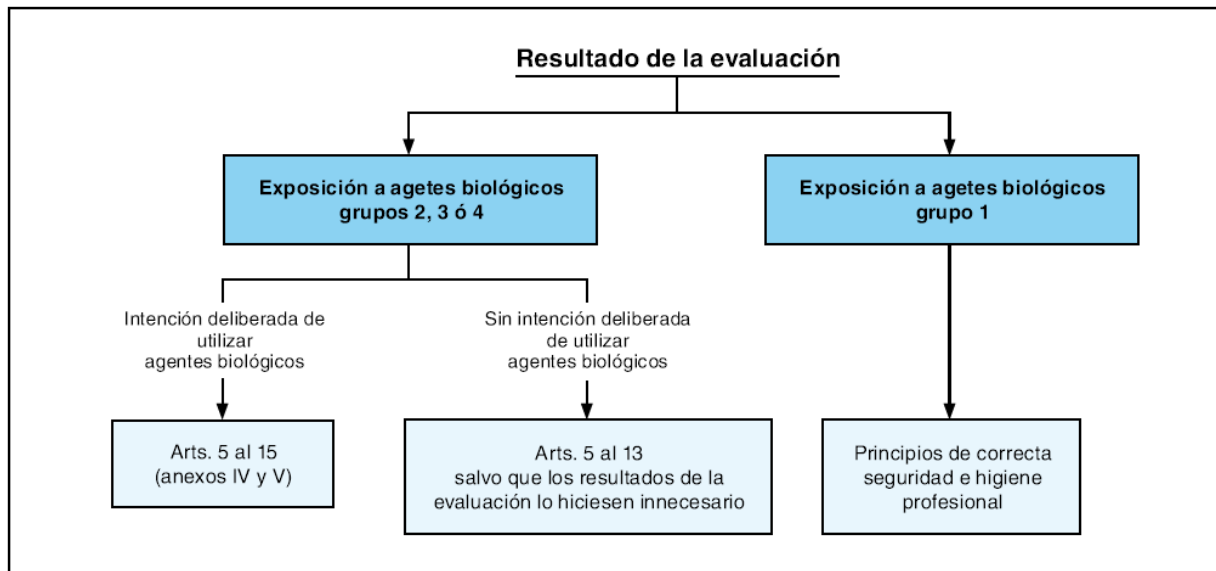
Resultado de la evaluación

Exposición a agetes biológicos grupos 2, 3 ó 4

Exposición a agetes biológicos grupo 1

Intención deliberada de utilizar agentes biológicos

Sin intención deliberada de utilizar agentes biológicos

Arts. 5 al 15 (anexos IV y V)

Arts. 5 al 13 salvo que los resultados de la evaluación lo hiciesen innecesario

Principios de correcta seguridad e higiene profesional